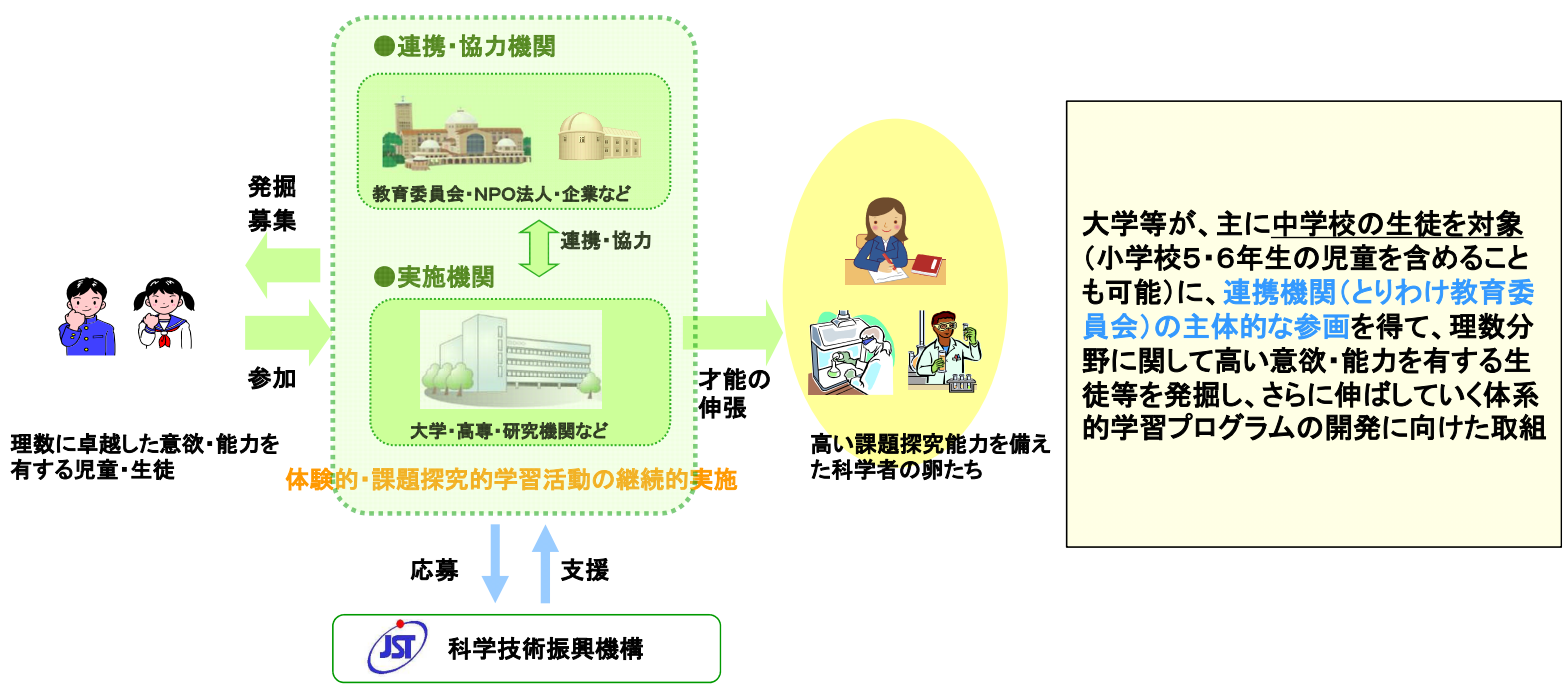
●連携・協力機関

教育委員会・NPO法人・企業など

連携・協力

●実施機関

大学・高専・研究機関など

体験的・課題探究的学習活動の継続的実施

発掘
募集

参加

理数に卓越した意欲・能力を有する児童・生徒

才能の伸張

高い課題探究能力を備えた科学者の卵たち

応募

支援

JST 科学技術振興機構

大学等が、主に中学校の生徒を対象（小学校５・６年生の児童を含めることも可能）に、連携機関（とりわけ教育委員会）の主体的な参画を得て、理数分野に関して高い意欲・能力を有する生徒等を発掘し、さらに伸ばしていく体系的学習プログラムの開発に向けた取組